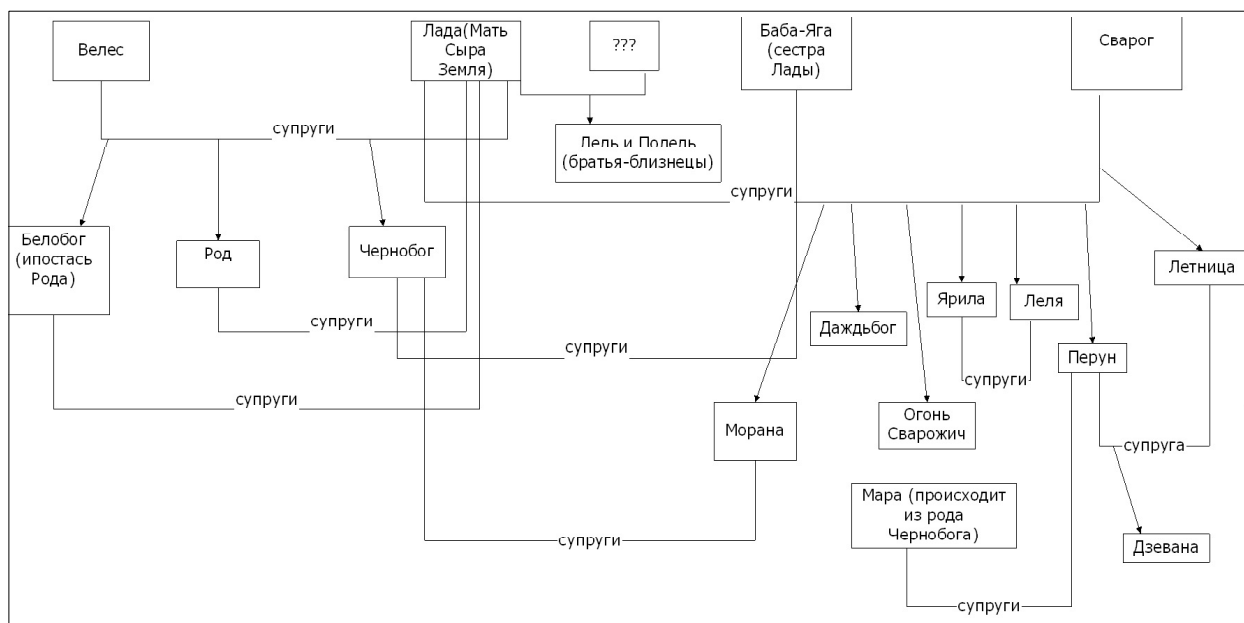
Велес

Лада(Мать Сыра Земля)

???

Баба-Яга (сестра Лады)

Сварог

супруги

Лель и Полель (братья-близнецы)

супруги

Ьелобог (ипостась Рода)

Род

Чернобог

Летница

Ярила

Леля

Даждьбог

супруги

супруги

Перун

супруги

супруги

Огонь Сварожич

Морана

супруга

Мара (происходит из рода Чернобога)

Дзевана

супруги

супруги